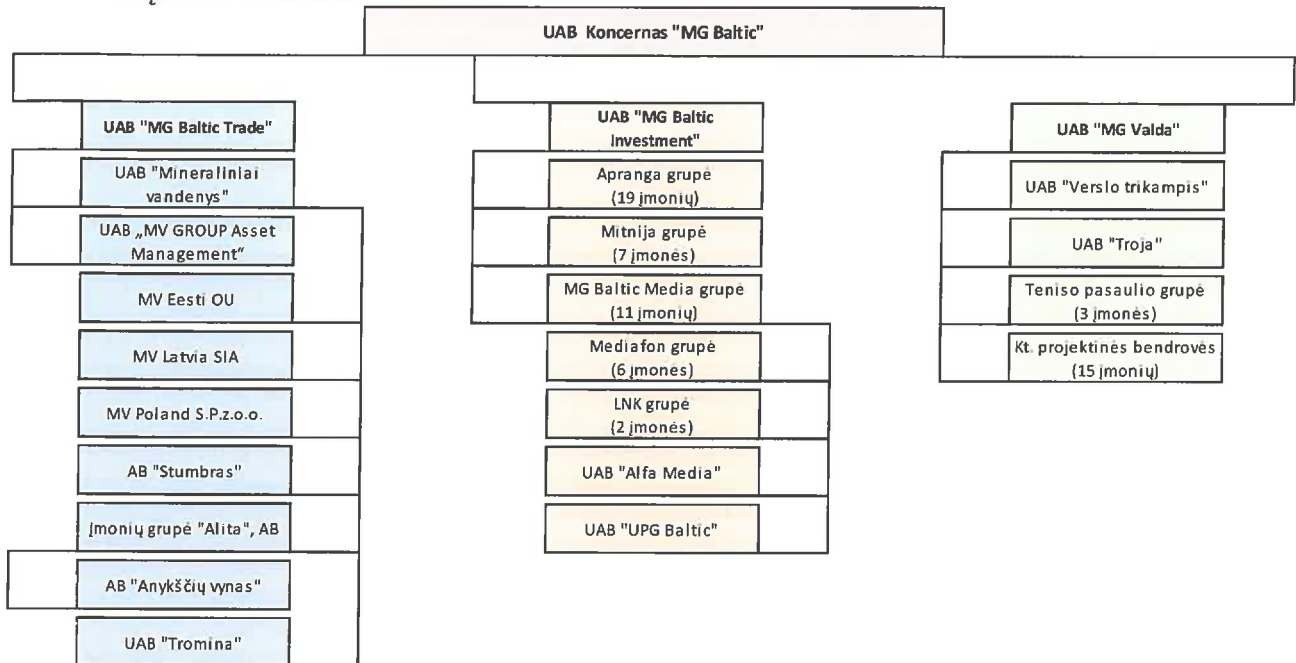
UAB Koncernas "MG Baltic"

UAB "MG Baltic Trade"

UAB "Mineraliniai vandenys"

UAB „MV GROUP Asset Management"

MV Eesti OU

MV Latvia SIA

MV Poland S.P.z.o.o.

AB "Stumbras"

Įmonių grupė "Alita", AB

AB "Anykščių vynas"

UAB "Tromina"

UAB "MG Baltic Investment"

Apranga grupė (19 įmonių)

Mitnija grupė (7 įmonės)

MG Baltic Media grupė (11 įmonių)

Mediafon grupė (6 įmonės)

LNK grupė (2 įmonės)

UAB "Alfa Media"

UAB "UPG Baltic"

UAB "MG Valda"

UAB "Verslo trikampis"

UAB "Troja"

Teniso pasaulio grupė (3 įmonės)

Kt. projektinės bendrovės (15 įmonių)